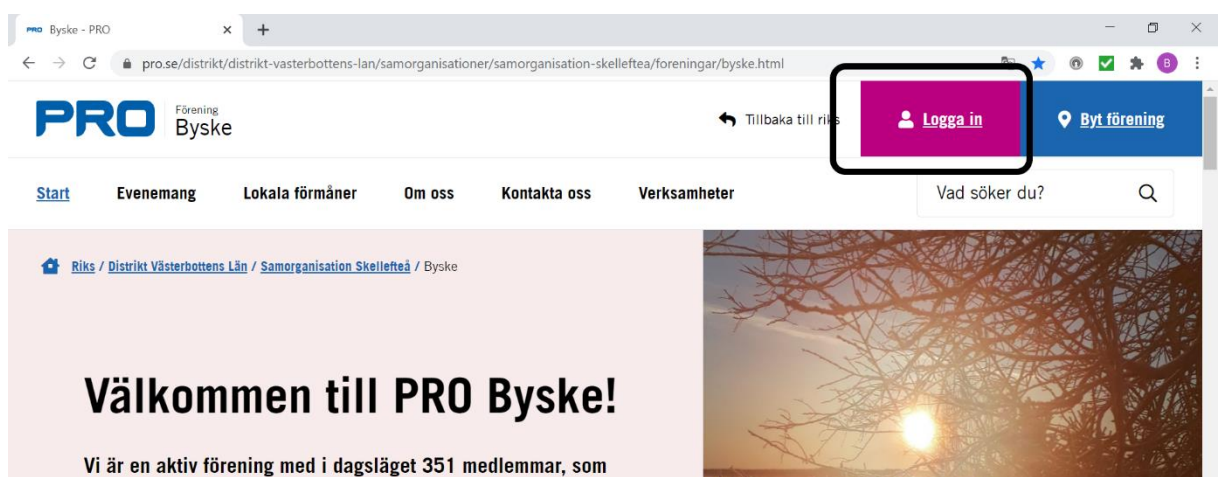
PRO Byske - PRO ×

pro.se/distrikt/distrikt-vasterbottens-lan/samorganisationer/samorganisation-skelleftea/foreningar/byske.html

B

PRO Förening Byske

Tillbaka till riks

Logga in

Byt förening

Start Evenemang Lokala förmåner Om oss Kontakta oss Verksamheter

Vad söker du?

Riks / Distrikt Västerbottens Län / Samorganisation Skellefteå / Byske

Välkommen till PRO Byske!

Vi är en aktiv förening med i dagsläget 351 medlemmar, som